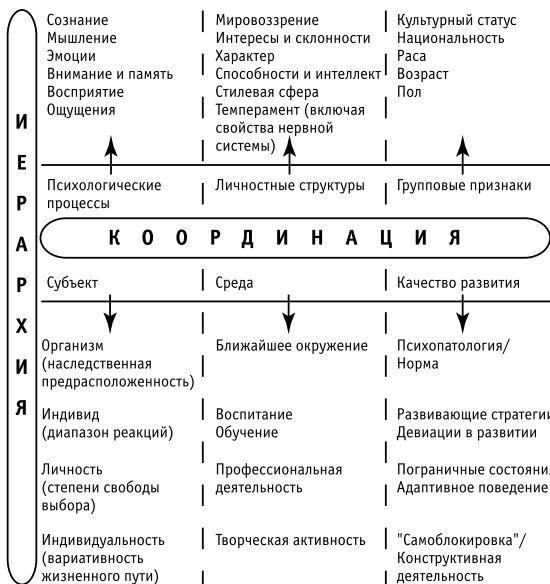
Сознание
Мышление
Эмоции
Внимание и память
Восприятие
Ощущения

Мировоззрение
Интересы и склонности
Характер
Способности и интеллект
Стилевая сфера
Темперамент (включая свойства нервной системы)

Культурный статус
Национальность
Раса
Возраст
Пол

ИЕРАРХИЯ

Психологические процессы

Личностные структуры

Групповые признаки

КООРДИНАЦИЯ

Субъект

Среда

Качество развития

Организм (наследственная предрасположенность)

Ближайшее окружение

Психопатология/ Норма

Индивид (диапазон реакций)

Воспитание
Обучение

Развивающие стратегии
Девиации в развитии

Личность (степени свободы выбора)

Профессиональная деятельность

Пограничные состояния
Адаптивное поведение

Индивидуальность (вариативность жизненного пути)

Творческая активность

"Самоблокировка"/ Конструктивная деятельность